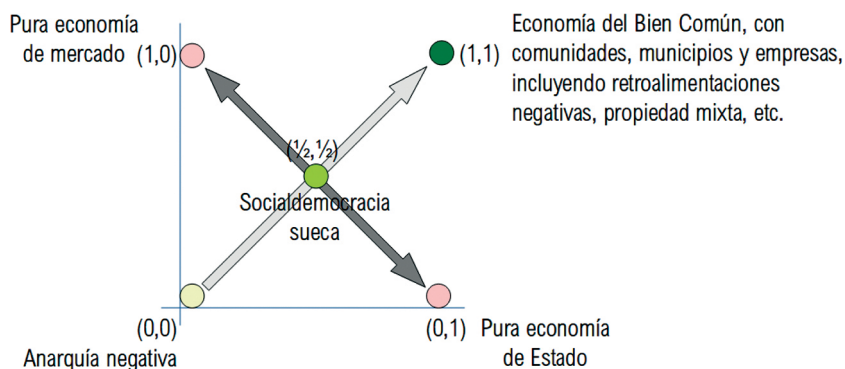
Pura economía de mercado (1,0)

(1,1) Economía del Bien Común, con comunidades, municipios y empresas, incluyendo retroalimentaciones negativas, propiedad mixta, etc.

(½,½)

Socialdemocracia sueca

(0,0)
Anarquía negativa

(0,1) Pura economía de Estado